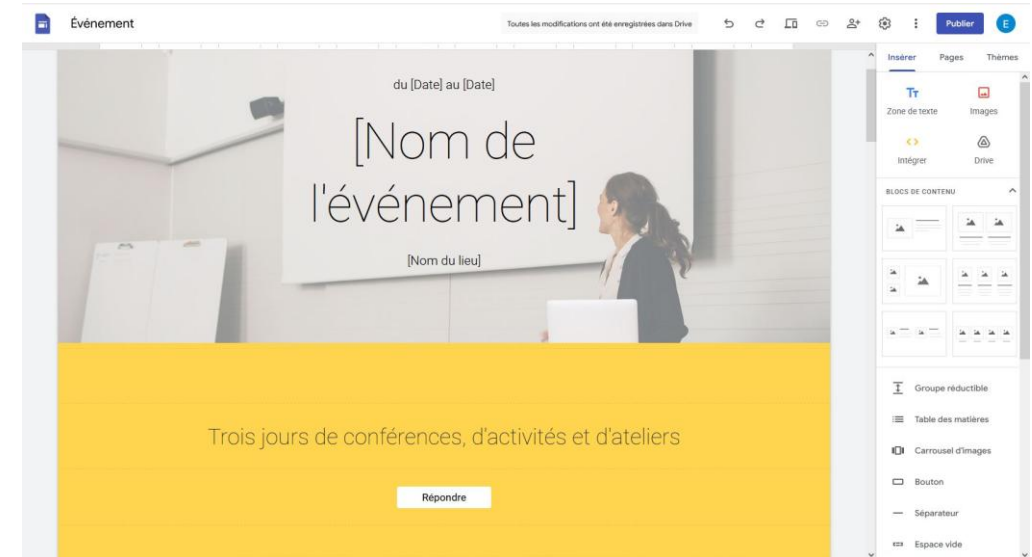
Événement

Toutes les modifications ont été enregistrées dans Drive

Publier

E

du [Date] au [Date]

[Nom de l'événement]

[Nom du lieu]

Trois jours de conférences, d'activités et d'ateliers

Répondre

Insérer

Pages

Thèmes

Zone de texte

Images

Intégrer

Drive

BLOCS DE CONTENU

Groupe réductible

Table des matières

Carrousel d'images

Bouton

Séparateur

Espace vide